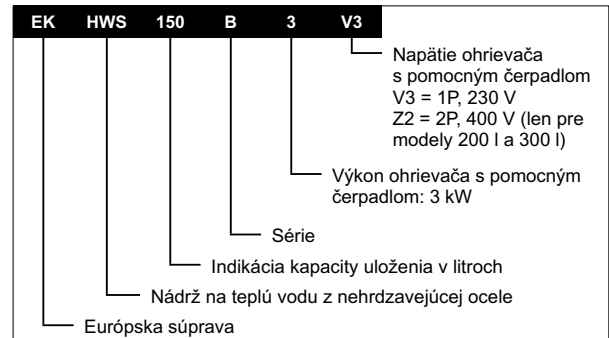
EK HWS 150 B 3 V3

Napätie ohrievača s pomocným čerpadlom
V3 = 1P, 230 V
Z2 = 2P, 400 V (len pre modely 200 l a 300 l)

Výkon ohrievača s pomocným čerpadlom: 3 kW

Série

Indikácia kapacity uloženia v litroch

Nádrž na teplú vodu z nehrdzavejúcej ocele

Európska súprava